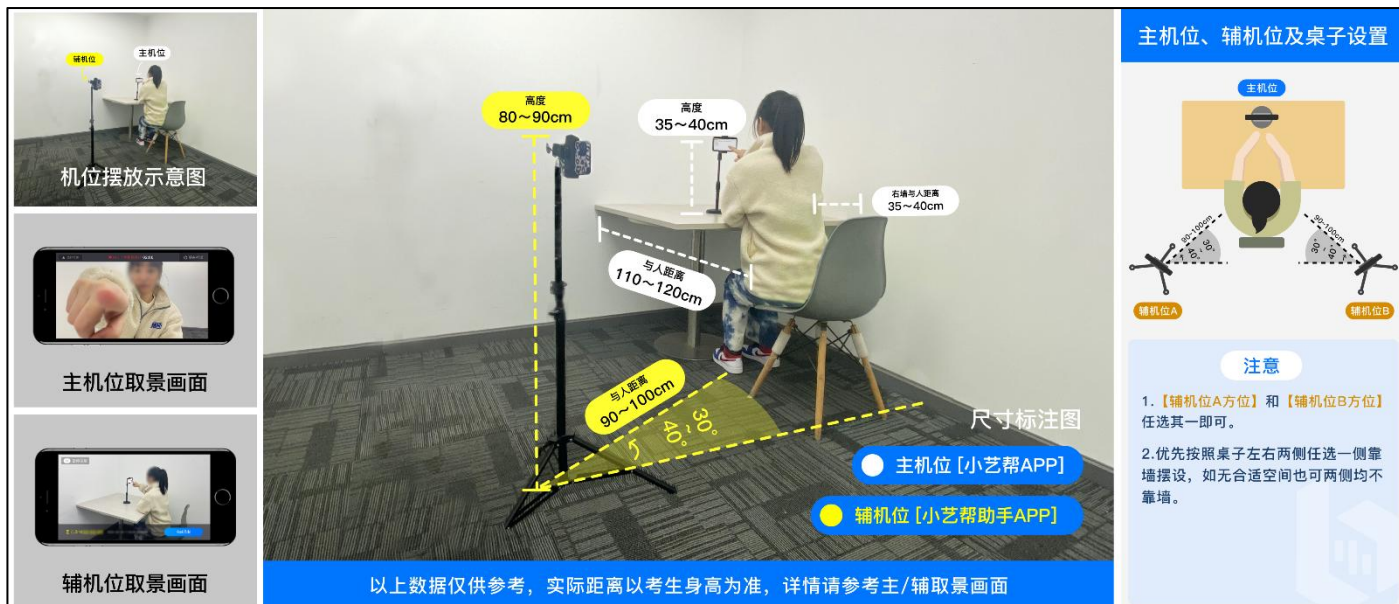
辅机位
主机位
机位摆放示意图

主机位取景画面

辅机位取景画面

高度
80~90cm

高度
35~40cm

右墙与人距离
35~40cm

与人距离
110~120cm

与人距离
90~100cm

30°
~
40°

尺寸标注图

主机位 [小艺帮APP]

辅机位 [小艺帮助手APP]

以上数据仅供参考，实际距离以考生身高为准，详情请参考主/辅取景画面

主机位、辅机位及桌子设置

主机位

90~100cm
30°~40°
90~100cm
30°~40°

辅机位A
辅机位B

注意

1.【辅机位A方位】和【辅机位B方位】任选其一即可。

2.优先按照桌子左右两侧任选一侧靠墙摆设，如无合适空间也可两侧均不靠墙。